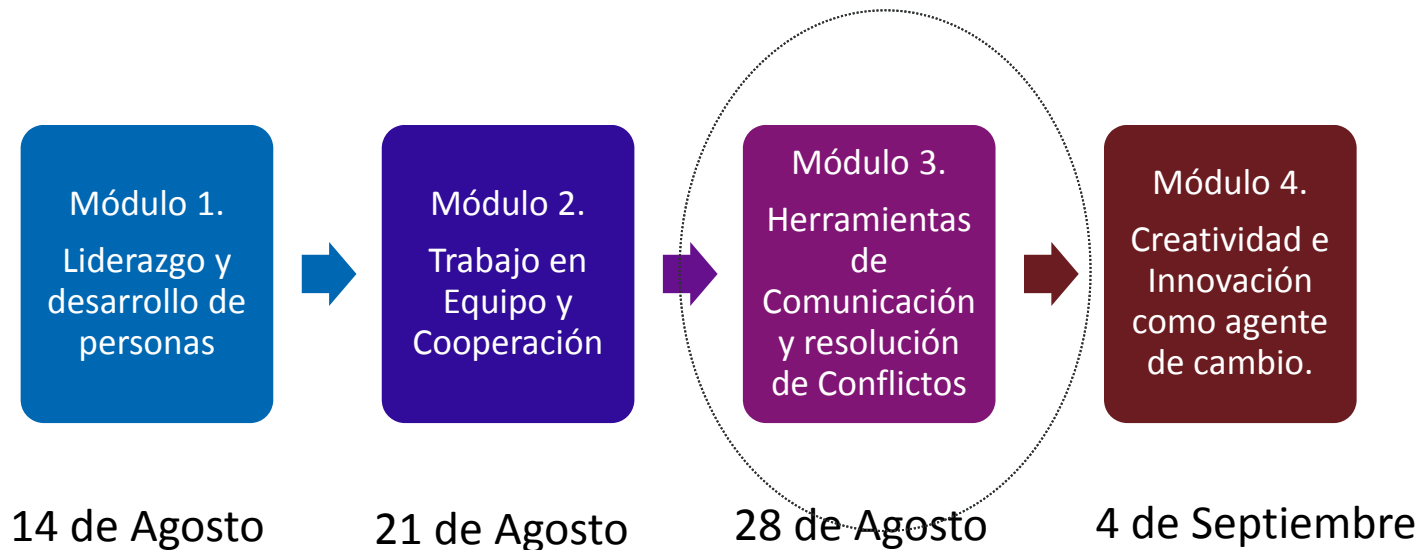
Módulo 1.

Liderazgo y desarrollo de personas

Módulo 2.

Trabajo en Equipo y Cooperación

Módulo 3.

Herramientas de Comunicación y resolución de Conflictos

Módulo 4.

Creatividad e Innovación como agente de cambio.

14 de Agosto

21 de Agosto

28 de Agosto

4 de Septiembre